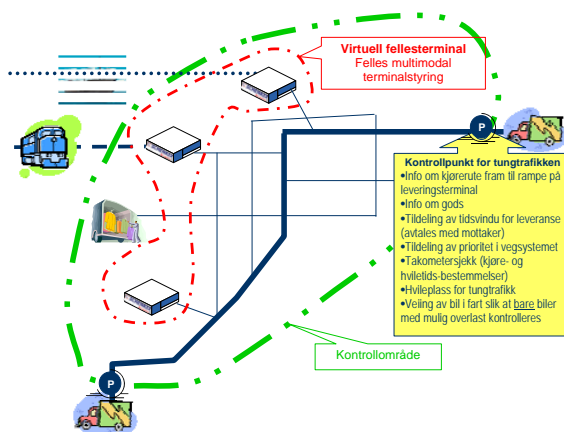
Virtuell fellesterminal
Felles multimodal terminalstyring

P

Kontrollpunkt for tungtrafikken
•Info om kjørerute fram til rampe på leveringsterminal
•Info om gods
•Tildeling av tidsvindu for leveranse (avtales med mottaker)
•Tildeling av prioritet i vegsystemet
•Takometersjekk (kjøre- og hviletids-bestemmelser)
•Hvileplass for tungtrafikk
•Veiling av bil i fart slik at bare biler med mulig overlast kontrolleres

Kontrollområde

P